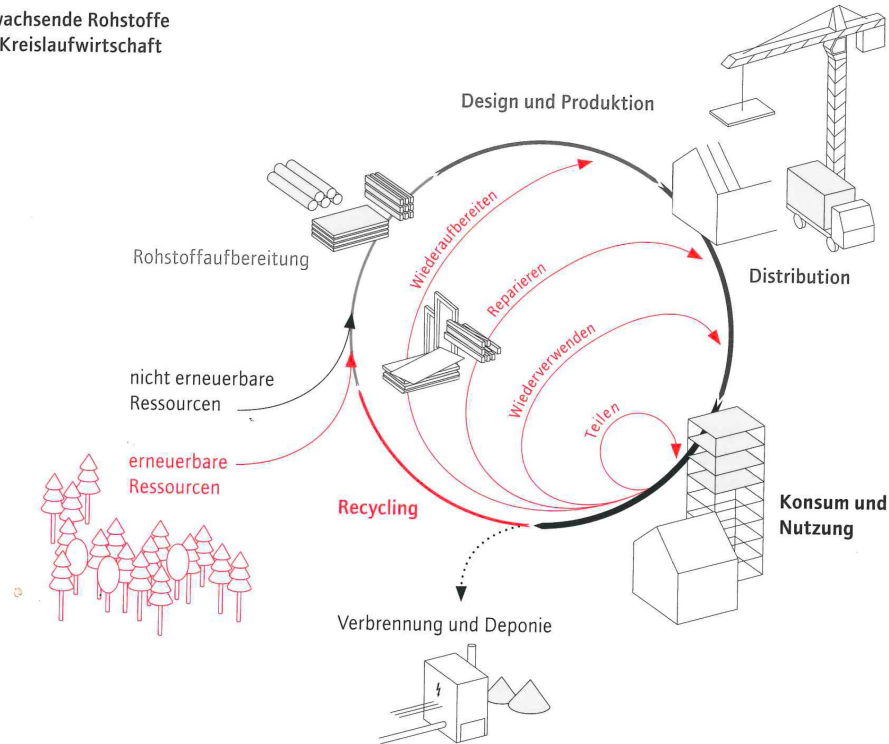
vachsende Rohstoffe
Kreislaufwirtschaft

Design und Produktion

Rohstoffaufbereitung

Wiederaufbereiten

Reparieren

Wiederverwenden

Teilen

Distribution

nicht erneuerbare Ressourcen

erneuerbare Ressourcen

Recycling

Konsum und Nutzung

Verbrennung und Deponie